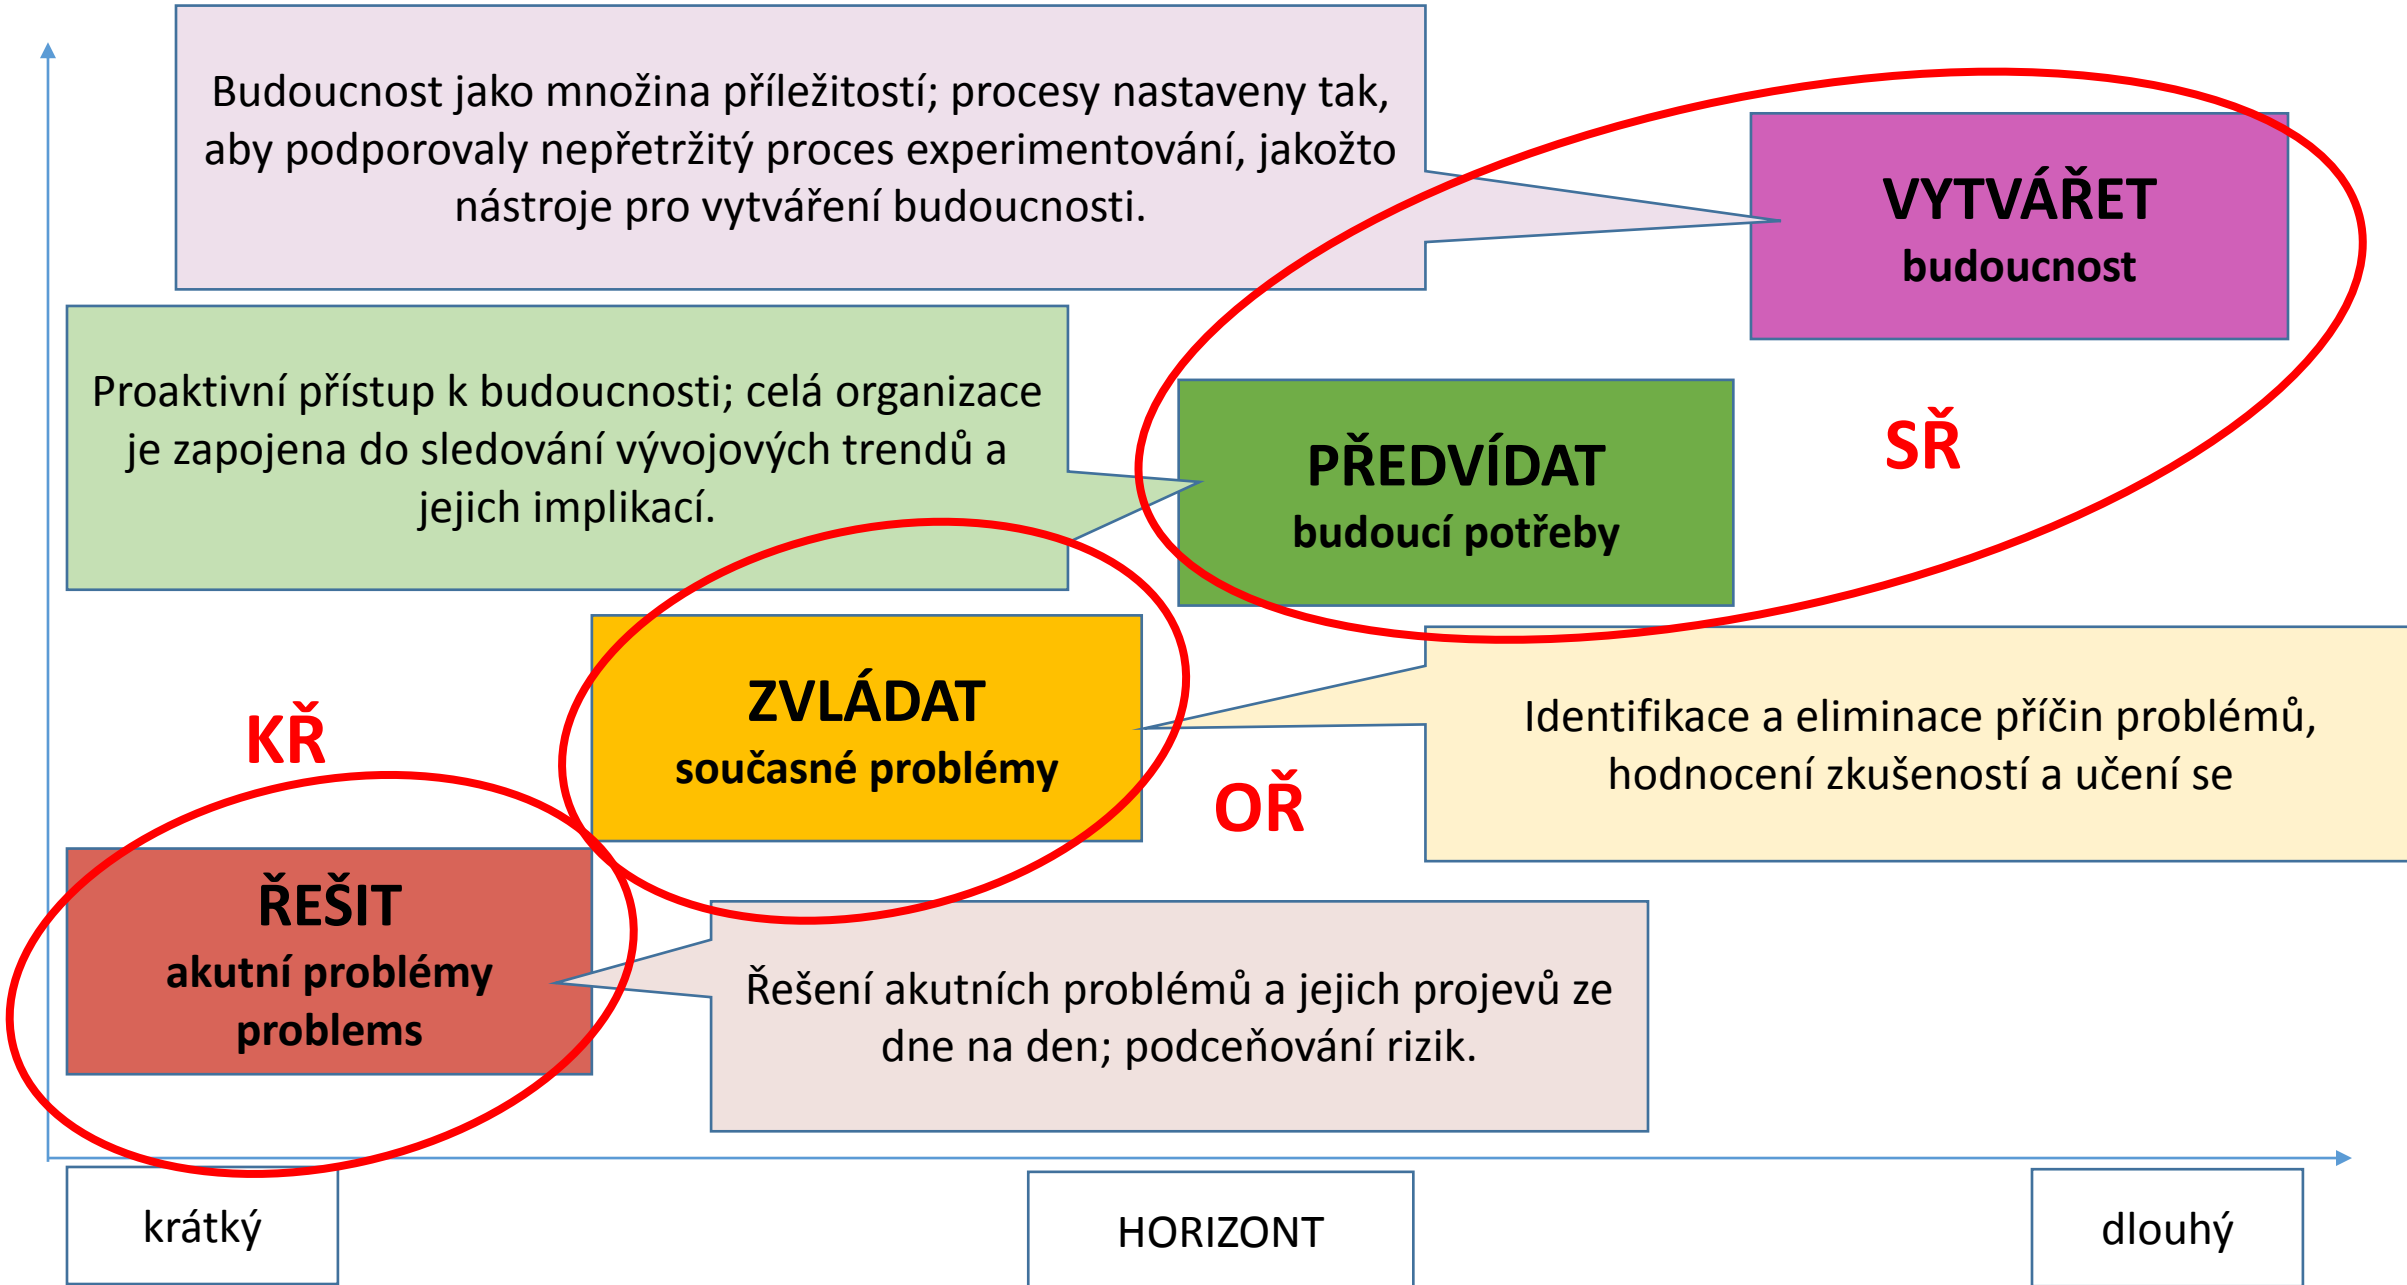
Budoucnost jako množina příležitostí; procesy nastaveny tak, aby podporovaly nepřetržitý proces experimentování, jakožto nástroje pro vytváření budoucnosti.

VYTVÁŘET
budoucnost

Proaktivní přístup k budoucnosti; celá organizace je zapojena do sledování vývojových trendů a jejich implikací.

PŘEDVÍDAT
budoucí potřeby

SŘ

ZVLÁDAT
současné problémy

KŘ

OŘ

Identifikace a eliminace příčin problémů, hodnocení zkušeností a učení se

ŘEŠIT
akutní problémy
problems

Řešení akutních problémů a jejich projevů ze dne na den; podceňování rizik.

krátký

HORIZONT

dlouhý